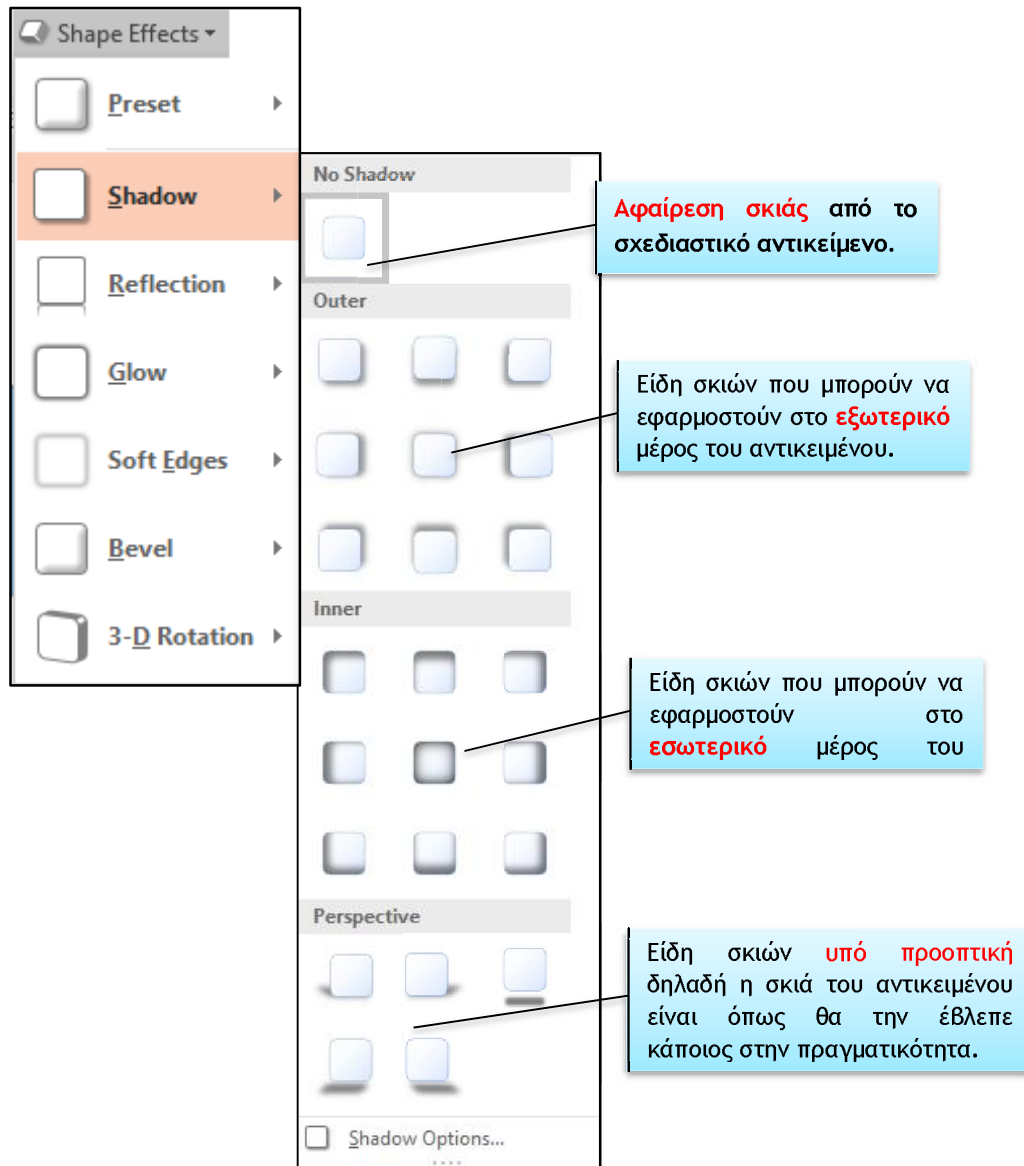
Shape Effects

Preset

Shadow

Reflection

Glow

Soft Edges

Bevel

3-D Rotation

No Shadow

Αφαίρεση σκιάς από το σχεδιαστικό αντικείμενο.

Outer

Είδη σκιών που μπορούν να εφαρμοστούν στο εξωτερικό μέρος του αντικειμένου.

Inner

Είδη σκιών που μπορούν να εφαρμοστούν στο εσωτερικό μέρος του

Perspective

Είδη σκιών υπό προοπτική δηλαδή η σκιά του αντικειμένου είναι όπως θα την έβλεπε κάποιος στην πραγματικότητα.

Shadow Options...